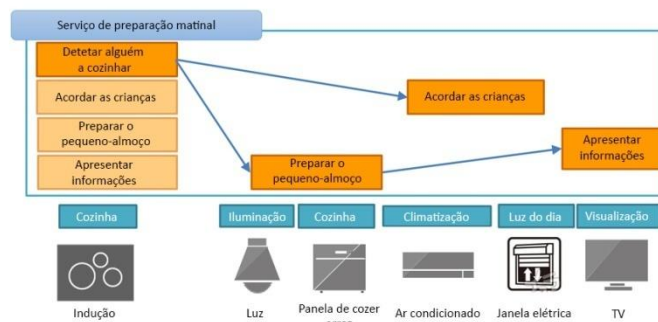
Serviço de preparação matinal

Detetar alguém a cozinhar

Acordar as crianças

Preparar o pequeno-almoço

Apresentar informações

Acordar as crianças

Apresentar informações

Preparar o pequeno-almoço

Cozinha

Iluminação

Cozinha

Climatização

Luz do dia

Visualização

Indução

Luz

Panela de cozer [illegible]

Ar condicionado

Janela elétrica

TV